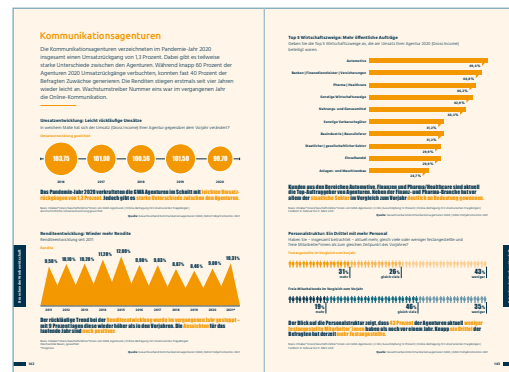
Kommunikationsagenturen

Die Kommunikationsagenturen verzeichneten im Pandemie-Jahr 2020 insgesamt einen Umsatzrückgang von 1,3 Prozent. Dabei gibt es teilweise starke Unterschiede zwischen den Agenturen. Während knapp 60 Prozent der Agenturen 2020 Umsatzrückgänge verbuchten, konnten fast 40 Prozent der Befragten Zuwächse generieren. Die Renditen stiegen erstmals seit vier Jahren wieder leicht an. Wachstumstreiber Nummer eins war im vergangenen Jahr die Online-Kommunikation.

Umsatzentwicklung: Leicht rückläufige Umsätze

103,75 | 101,08 | 100,36 | 101,58 | 98,70
2016 | 2017 | 2018 | 2019 | 2020

Das Pandemie-Jahr 2020 verkraftete die GWA Agenturen im Schnitt mit leichten Umsatzrückgängen von 1,3 Prozent. Jedoch gibt es starke Unterschiede zwischen den Agenturen.

Renditeentwicklung: Wieder mehr Rendite

9,56% | 10,15% | 10,26% | 11,28% | 12,60% | 9,50% | 9,05% | 8,87% | 8,45% | 8,98% | 10,31%

Der rückläufige Trend bei der Renditeentwicklung wurde im vergangenen Jahr gestoppt – mit 9 Prozent liegen diese wieder höher als in den Vorjahren. Die Aussichten für das laufende Jahr sind noch positiver.

Top 6 Wirtschaftszweige: Mehr öffentliche Aufträge

Automotive 66,4%
Banken | Finanzdienstleister | Versicherungen 60,6%
Pharma | Healthcare 56,2%
Konsumgüter | Verbrauchsgüter 52,8%
Nahrungs- und Genussmittel 45,3%
Sonstige Verbrauchsgüter 31,2%
Bauindustrie | Baustoffe 31,2%
Staatliche | gesellschaftliche Stellen 29,4%
Einzelhandel 28,4%
Anlagen- und Maschinenbau 24,7%

Kunden aus den Bereichen Automotive, Finanzen und Pharma/Healthcare sind aktuell die Top-Auftraggeber von Agenturen. Neben der Finanz- und Pharma-Branche hat vor allem der staatliche Sektor im Vergleich zum Vorjahr deutlich an Bedeutung gewonnen.

Personalstruktur: Ein Drittel mit mehr Personal

31% mehr | 26% gleich viele | 43% weniger
19% mehr | 46% gleich viele | 35% weniger

Der Blick auf die Personalstruktur zeigt, dass 1,3 Prozent der Agenturen aktuell weniger festangestellte Mitarbeiter haben als noch vor einem Jahr. Knapp ein Drittel der Befragten hat derzeit mehr Festangestellte.

142
143